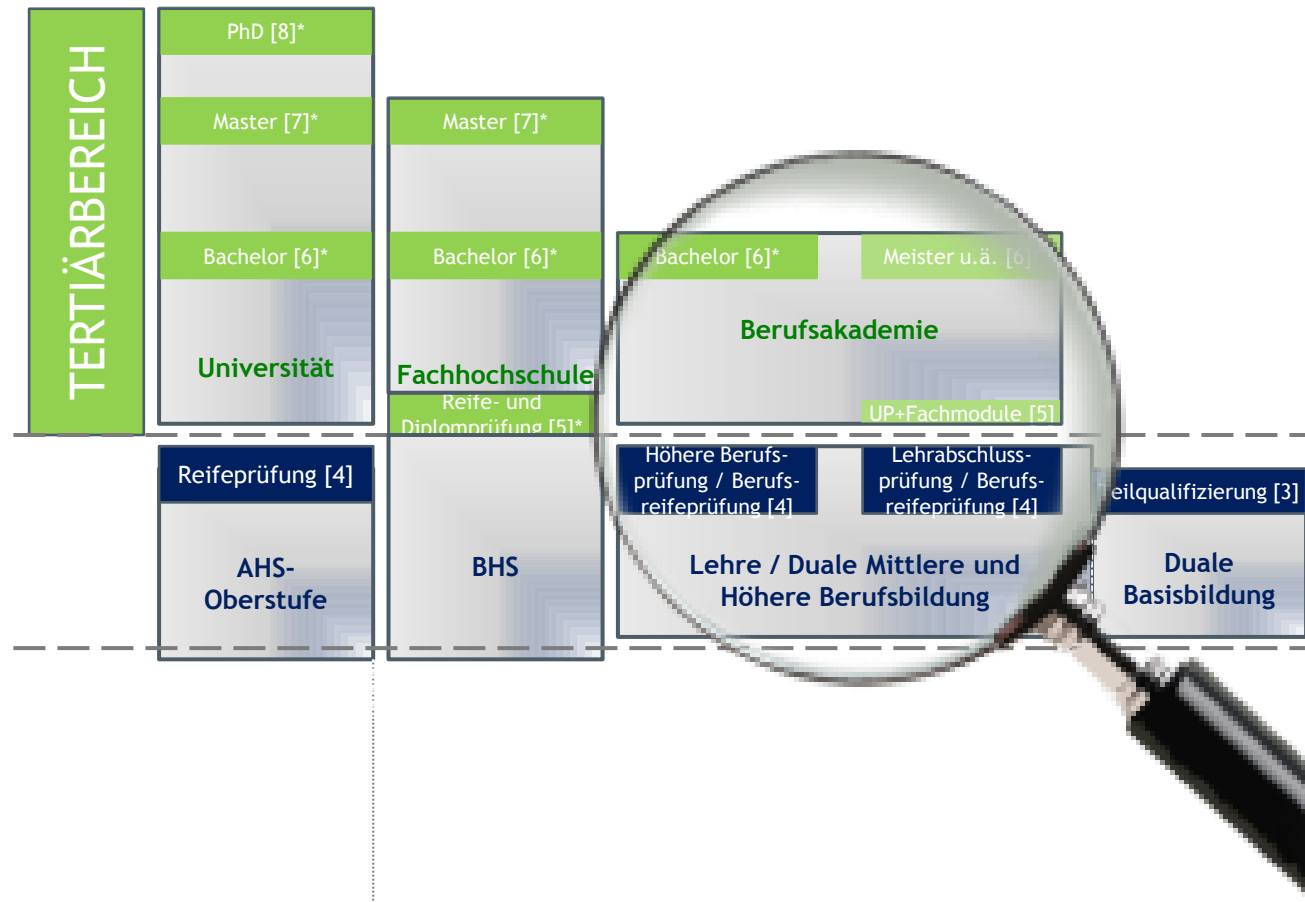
TERTIÄRBEREICH

PhD [8]*

Master [7]*

Bachelor [6]*

Universität

Master [7]*

Bachelor [6]*

Fachhochschule

Reife- und Diplomprüfung [5]*

Bachelor [6]*

Meister u.ä. [6]

Berufsakademie

UP+Fachmodule [5]

Reifeprüfung [4]

AHS-Oberstufe

BHS

Höhere Berufsprüfung / Berufsreifeprüfung [4]

Lehrabschlussprüfung / Berufsreifeprüfung [4]

Lehre / Duale Mittlere und Höhere Berufsbildung

Teilqualifizierung [3]

Duale Basisbildung